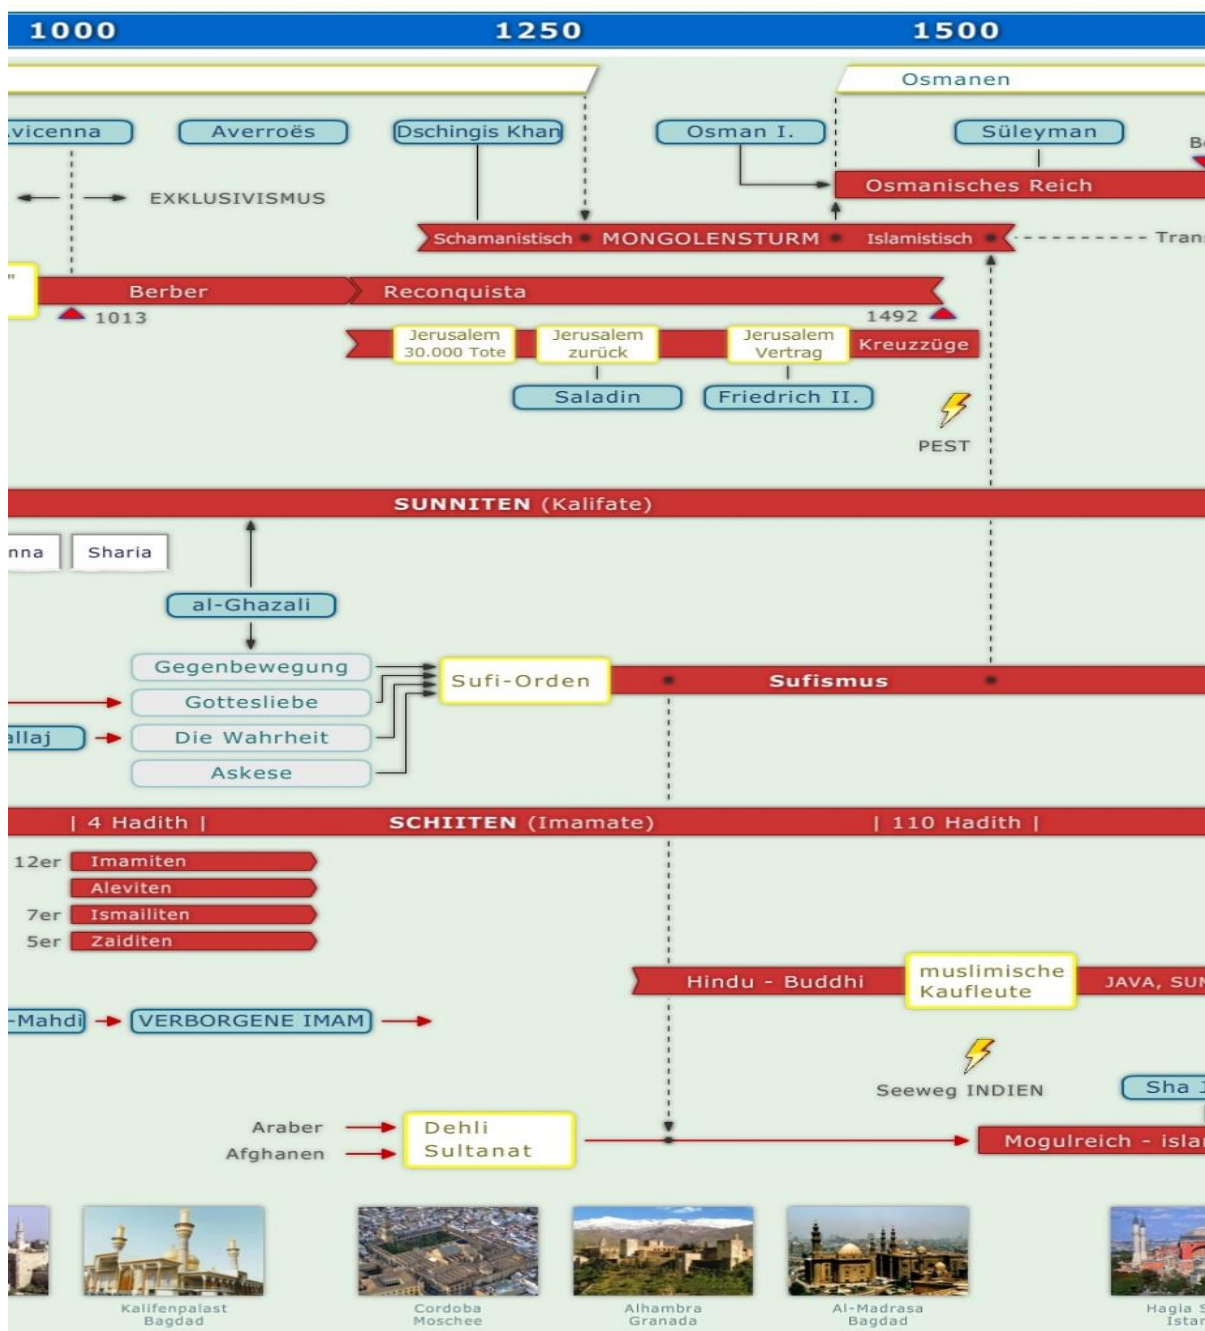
1000 1250 1500

Osmanen

vicenna
Averroës
Dschingis Khan
Osman I.
Süleyman
Be

EXKLUSIVISMUS

Osmanisches Reich

Schamanistisch MONGOLENSTURM Islamistisch
Tran

"
Berber
Reconquista
1013
1492

Jerusalem 30.000 Tote
Jerusalem zurück
Jerusalem Vertrag
Kreuzzüge

Saladin
Friedrich II.

PEST

SUNNITEN (Kalifate)

nna
Sharia

al-Ghazali

Gegenbewegung
Gottesliebe
llaj
Die Wahrheit
Askese

Sufi-Orden
Sufismus

| 4 Hadith |
SCHIITEN (Imamate)
| 110 Hadith |

12er Imamiten
Aleviten
7er Ismailiten
5er Zaiditen

Hindu - Buddhi
muslimische Kaufleute
JAVA, SUM

-Mahdi
VERBORGENE IMAM

Seeweg INDIEN
Sha

Araber
Afghanen
Dehli Sultanat
Mogulreich - isla

Kalifenpalast Bagdad
Cordoba Moschee
Alhambra Granada
Al-Madrasa Bagdad
Hagia S Istar